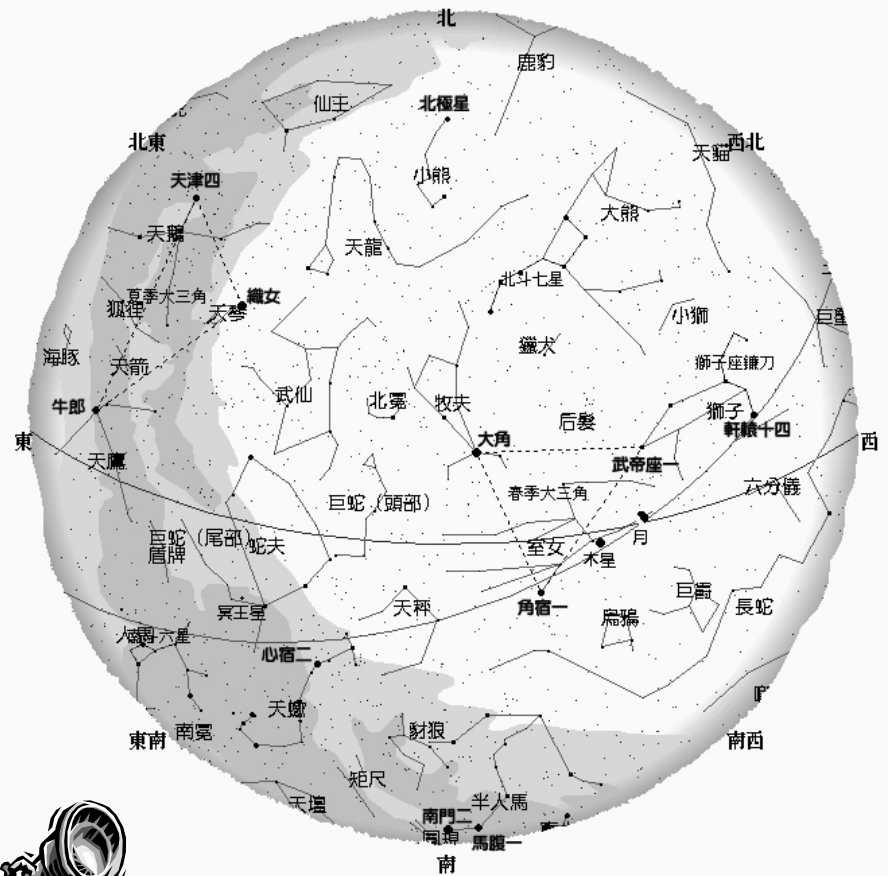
北
鹿豹
仙王
北極星
北東
西北
天貓
天津四
小熊
大熊
天鵝
天龍
北斗七星
夏季大三角
狐狸
織女
天琴
小獅
巨蟹
海豚
獵犬
獅子座鐮刀
天箭
武仙
北冕
牧夫
獅子
牛郎
后髮
軒轅十四
東
大角
西
天鷹
武帝座一
春季大三角
六分儀
巨蛇（頭部）
巨蛇（尾部）
盾牌
蛇夫
室女
月
木星
冥王星
天秤
角宿一
烏鴉
巨爵
長蛇
人馬
六星
心宿二
天蠍
東南
南冕
豺狼
南西
矩尺
天壇
半人馬
南門二
馬腹一
南